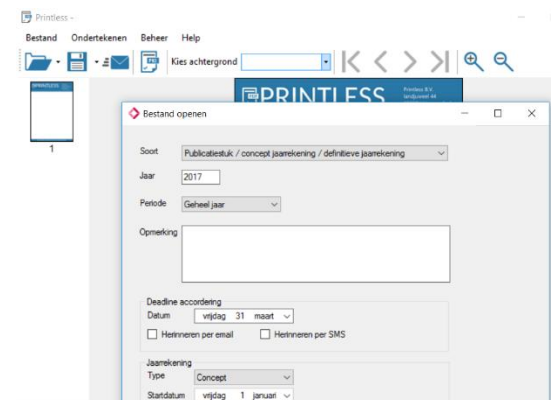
Printless -

Bestand Ondertekenen Beheer Help

Kies achtergrond

PRINTLESS

1

Bestand openen

Soort Publicatiestuk / concept jaarrekening / definitieve jaarrekening

Jaar 2017

Periode Geheel jaar

Opmerking

Deadline accordering

Datum vrijdag 31 maart

Herinneren per email

Herinneren per SMS

Jaarrekening

Type Concept

Startdatum vrijdag 1 januari